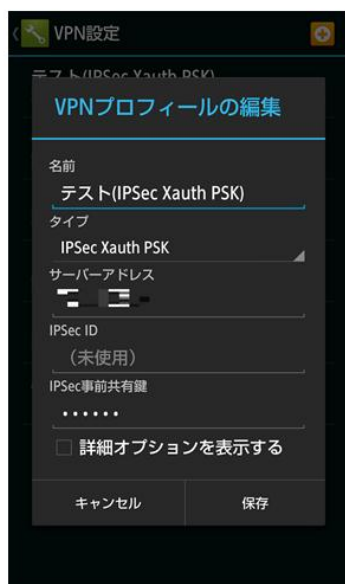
VPN設定

テスト(IPSec Xauth PSK)

VPNプロフィールの編集

名前
テスト(IPSec Xauth PSK)
タイプ
IPSec Xauth PSK
サーバーアドレス
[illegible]
IPSec ID
(未使用)
IPSec事前共有鍵
••••••
詳細オプションを表示する

キャンセル
保存